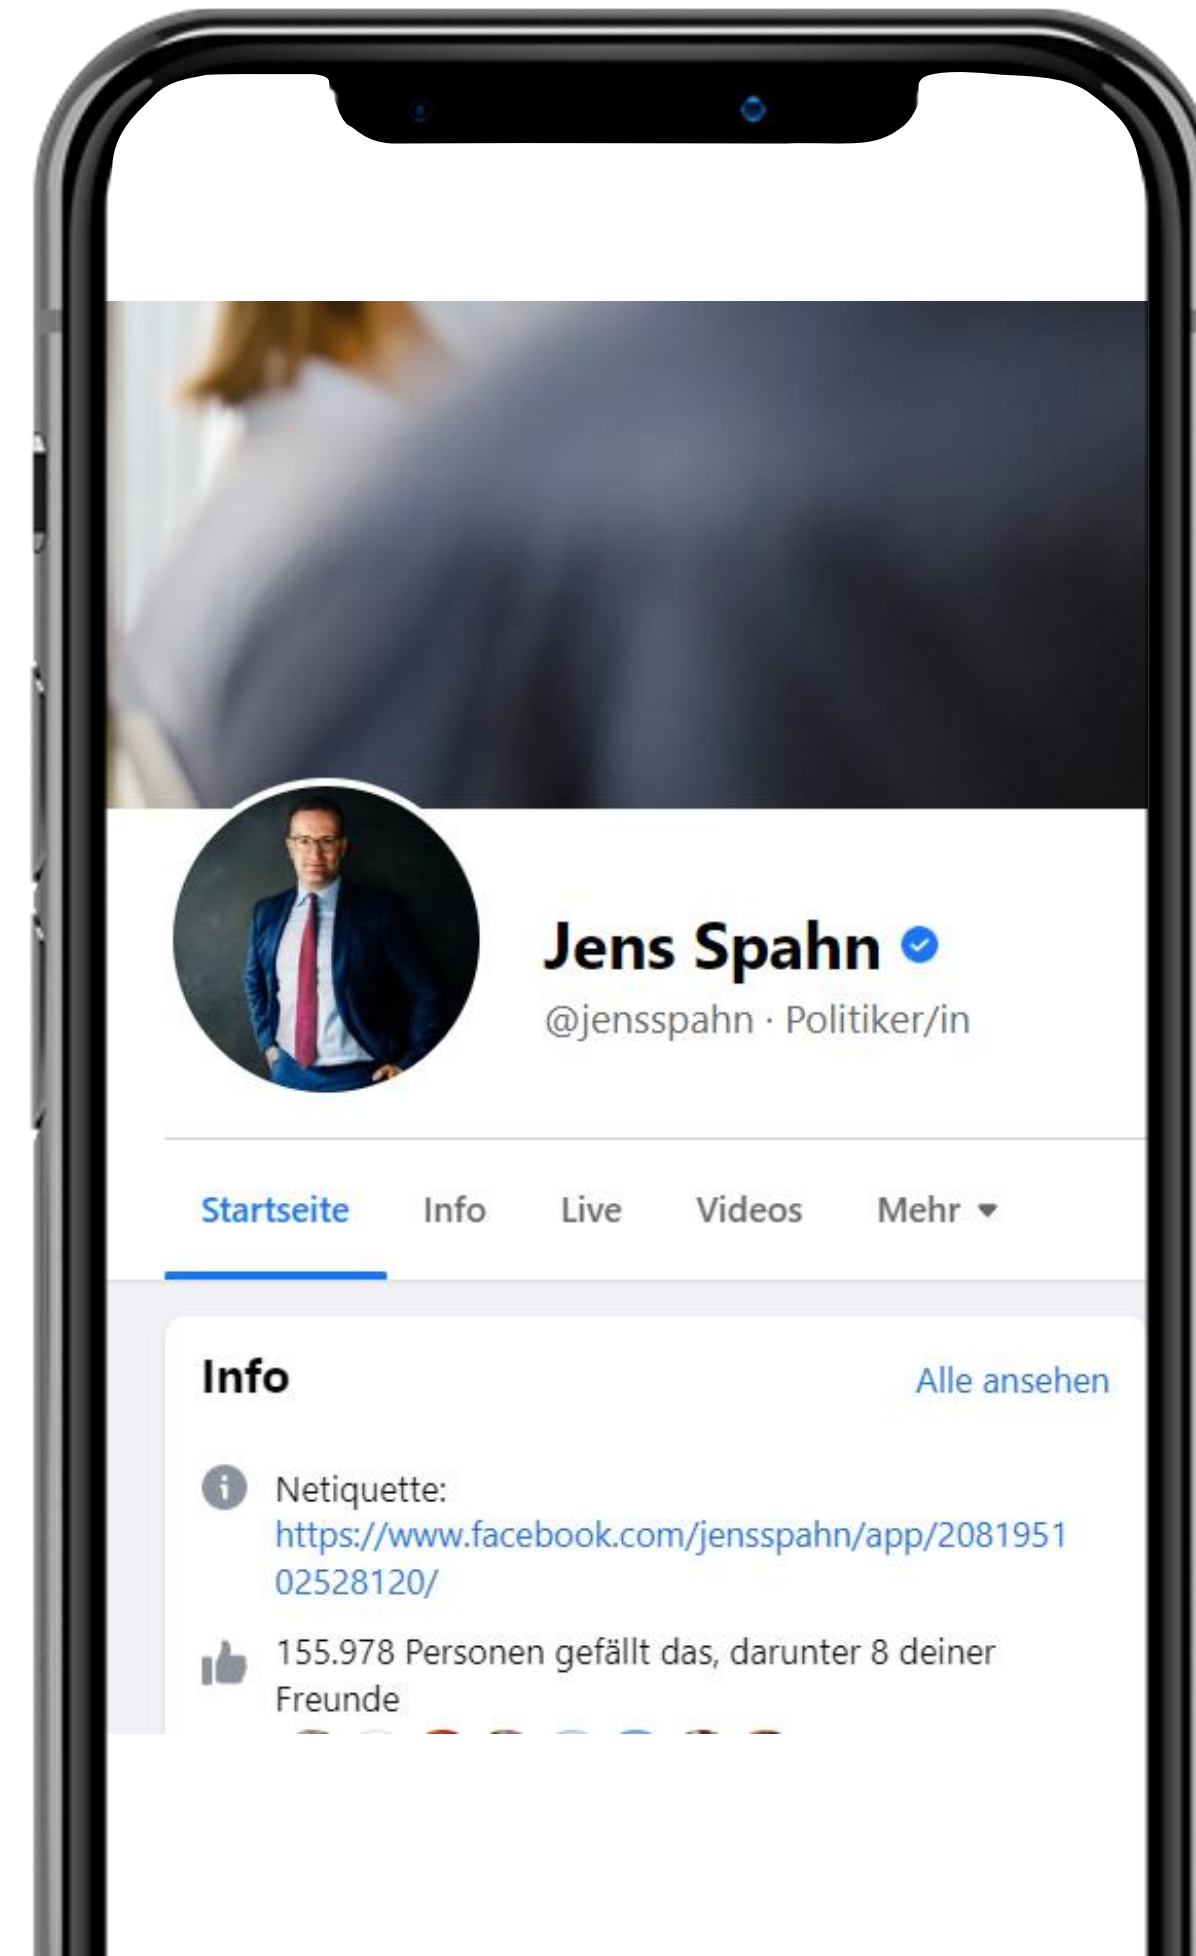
Jens Spahn

@jensspahn · Politiker/in

Startseite Info Live Videos Mehr

Info

Alle ansehen

Netiquette: https://www.facebook.com/jensspahn/app/208195102528120/

155.978 Personen gefällt das, darunter 8 deiner Freunde